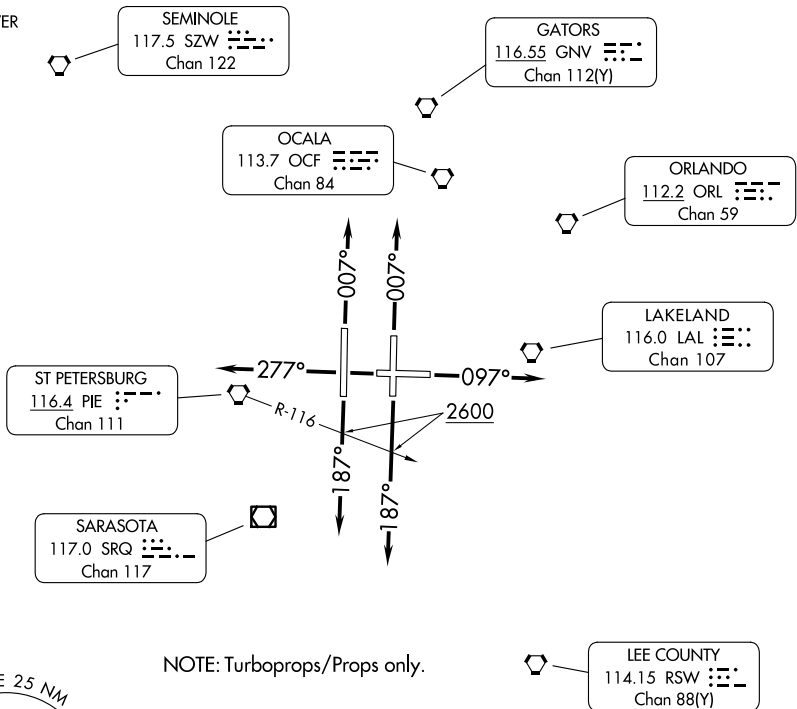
ER

SEMINOLE
117.5 SZW
Chan 122

GATORS
116.55 GNV
Chan 112(Y)

OCALA
113.7 OCF
Chan 84

ORLANDO
112.2 ORL
Chan 59

007°

007°

LAKELAND
116.0 LAL
Chan 107

ST PETERSBURG
116.4 PIE
Chan 111

277°

097°

R-116

2600

187°

187°

SARASOTA
117.0 SRQ
Chan 117

NOTE: Turboprops/Props only.

LEE COUNTY
114.15 RSW
Chan 88(Y)

E 25 NM